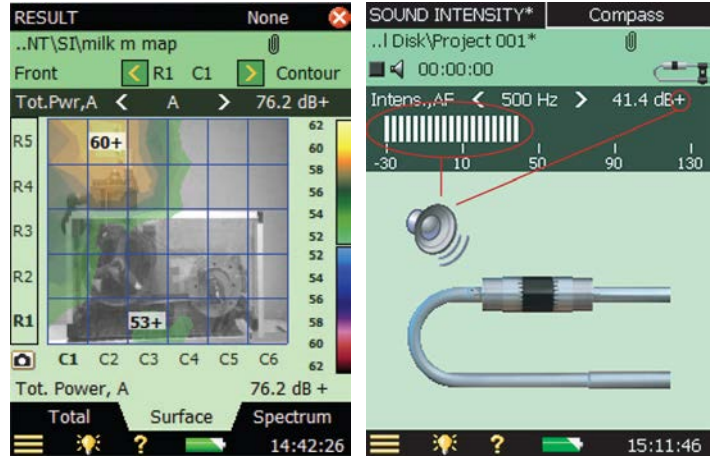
RESULT None
..NT\SI\milk m map
Front R1 C1 Contour
Tot.Pwr,A A 76.2 dB+
R5
R4
R3
R2
R1
60+
53+
62
60
58
56
54
52
52
54
56
58
60
62
C1 C2 C3 C4 C5 C6
Tot. Power, A 76.2 dB +
Total Surface Spectrum
? 14:42:26

SOUND INTENSITY* Compass
..l Disk\Project 001*
00:00:00
Intens.,AF 500 Hz 41.4 dB+
-30 10 50 90 130
? 15:11:46